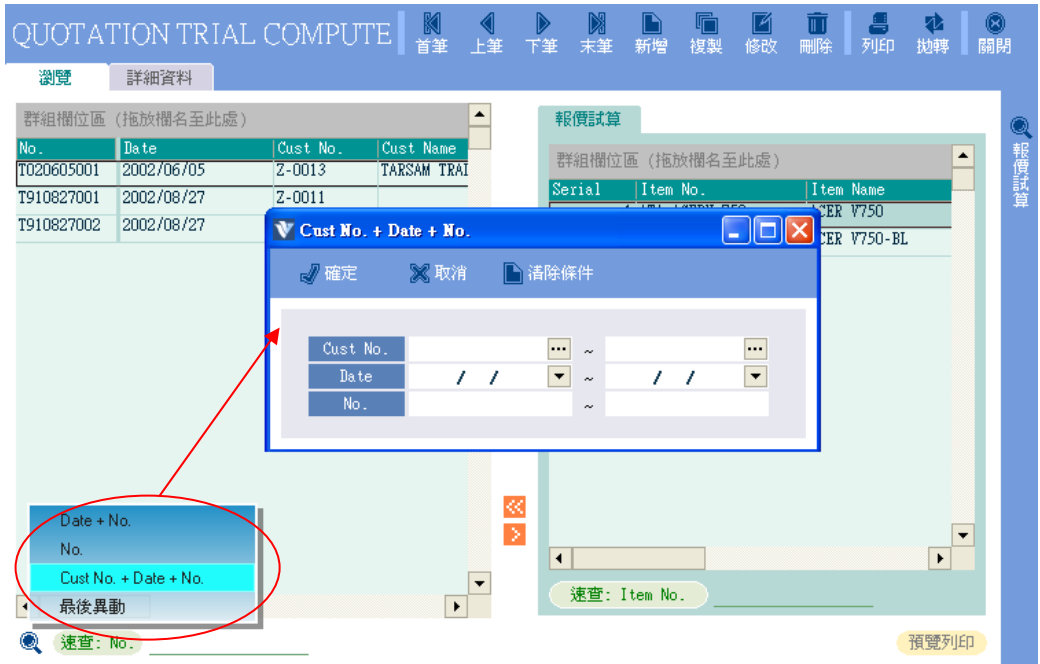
QUOTATION TRIAL COMPUTE

首筆 上筆 下筆 末筆 新增 複製 修改 刪除 列印 拋轉 關閉

瀏覽 詳細資料

群組欄位區（拖放欄名至此處）

| No. | Date | Cust No. | Cust Name |
|---|---|---|---|
| T020605001 | 2002/06/05 | Z-0013 | TARSAM TRAI |
| T910827001 | 2002/08/27 | Z-0011 | |
| T910827002 | 2002/08/27 | | |

報價試算

群組欄位區（拖放欄名至此處）

| Serial | Item No. | Item Name |
|---|---|---|
| | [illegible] | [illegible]CER V750 |
| | | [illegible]CER V750-BL |

報價試算

Cust No. + Date + No.

確定 取消 清除條件

Cust No. ~
Date / / ~ / /
No. ~

Date + No.
No.
Cust No. + Date + No.
最後異動

速查：No.

速查：Item No.

預覽列印